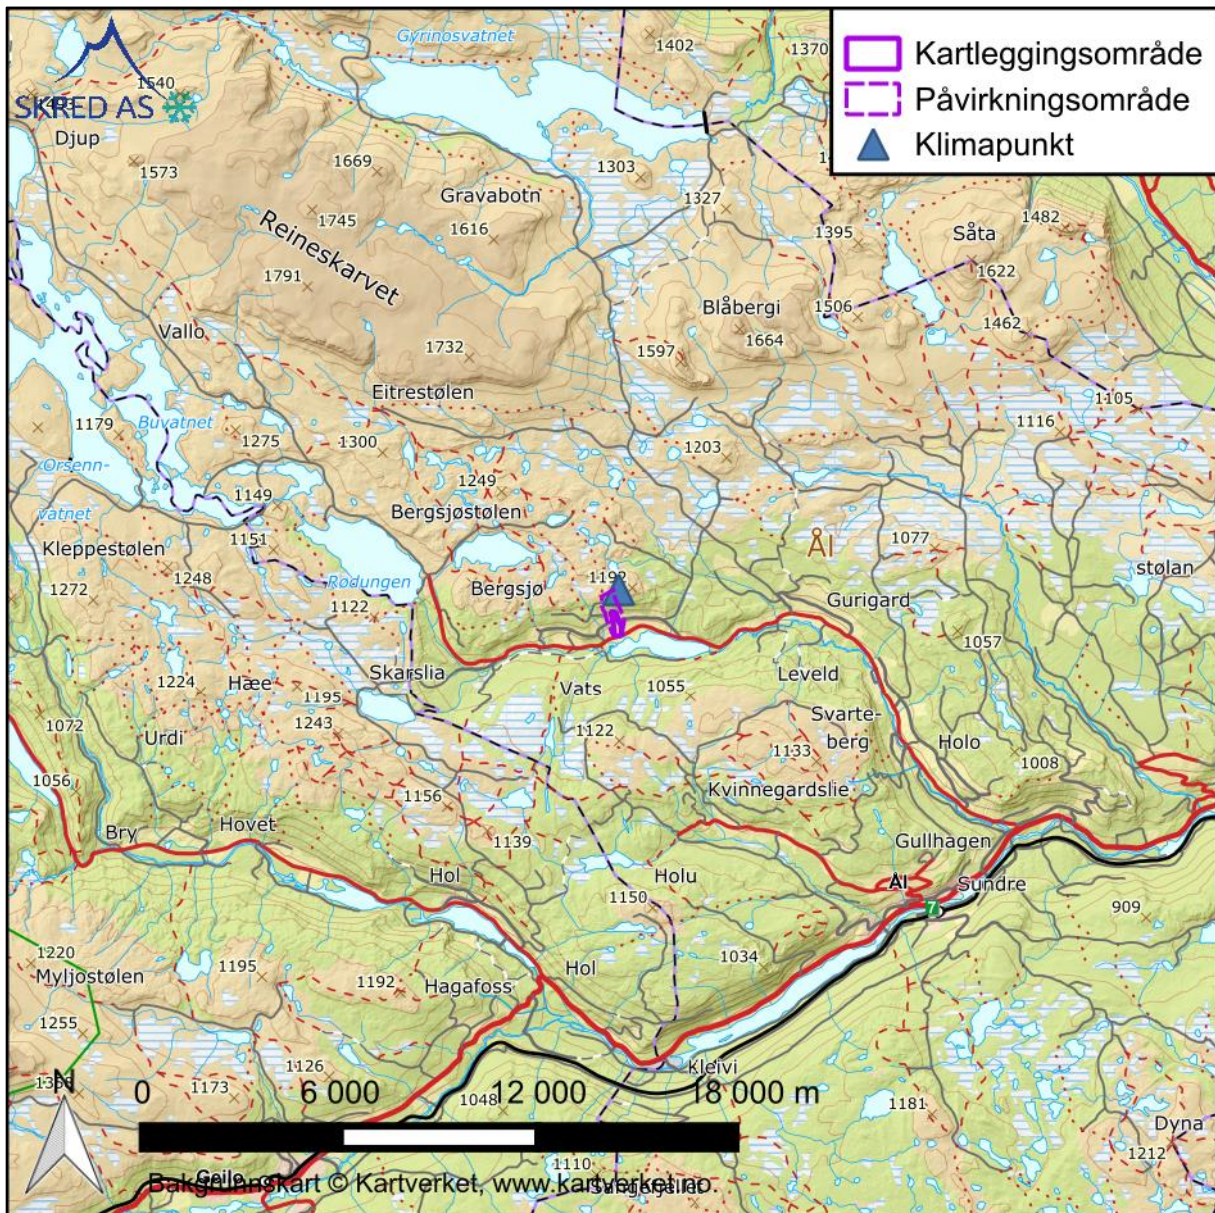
SKRED AS

Kartleggingsområde
Påvirkningsområde
Klimapunkt

Gyrinosvatnet
1402
1370
1540
Djup
1573
1669
1303
Gravabotn
1327
1745
1616
Reineskarvet
1395
1482
Såta
1622
1791
Blåbergi
1506
1462
Vallo
1732
1597
1664
Eitrestølen
1105
1179
Buvatnet
1275
1300
1203
1116
Orsenn-vatnet
1149
1249
Bergsjøstølen
1151
Ål
1077
Kleppestølen
1248
1192
stølan
1272
Rødungen
1122
Bergsjø
Gurigard
1057
Skarslia
Vats
1055
Leveld
1224
Hæe
1195
Svarte-berg
1072
1243
1122
Holo
Urdi
1133
1008
1056
1156
Kvinnegardslie
Bry
Hovet
1139
Gullhagen
Hol
Holu
Ål
Sundre
1150
909
1220
Myljostølen
1195
Hol
1034
1192
Hagafoss
1255
1126
Kleivi
1173
1048
1181
Dyna
1212
1110
Geilo
N
0
6 000
12 000
18 000 m
Bakgrunnskart © Kartverket, www.kartverket.no.